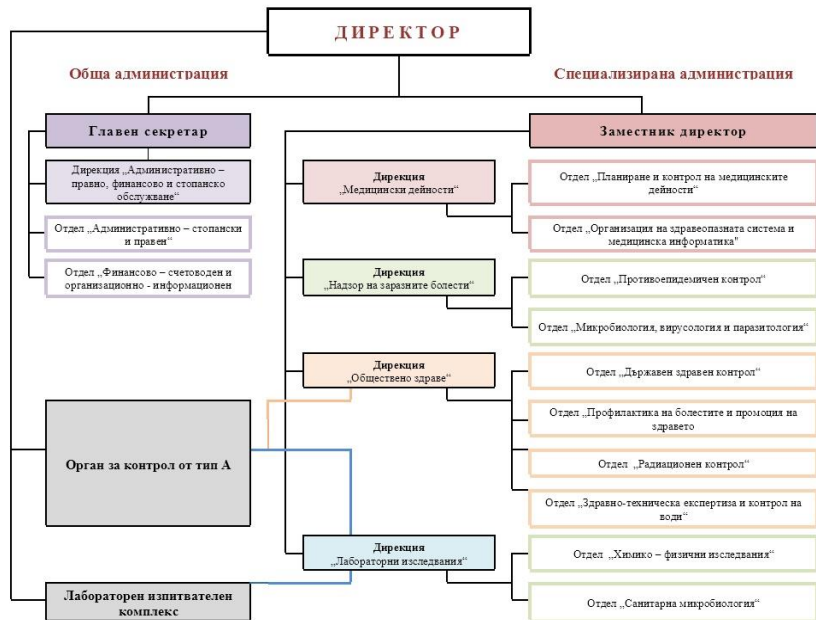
ДИРЕКТОР

Обща администрация

Специализирана администрация

Главен секретар

Дирекция „Административно – правно, финансово и стопанско обслужване“

Отдел „Административно – стопански и правен“

Отдел „Финансово – счетоводен и организационно - информационен

Заместник директор

Дирекция „Медицински дейности“

Отдел „Планиране и контрол на медицинските дейности“

Отдел „Организация на здравеопазната система и медицинска информатика"

Дирекция „Надзор на заразните болести“

Отдел „Противоепидемичен контрол“

Отдел „Микробиология, вирусология и паразитология“

Дирекция „Обществено здраве“

Отдел „Държавен здравен контрол“

Отдел „Профилактика на болестите и промоция на здравето“

Отдел „Радиационен контрол“

Отдел „Здравно-техническа експертиза и контрол на води“

Орган за контрол от тип А

Дирекция „Лабораторни изследвания“

Отдел „Химико – физични изследвания“

Отдел „Санитарна микробиология“

Лабораторен изпитвателен комплекс